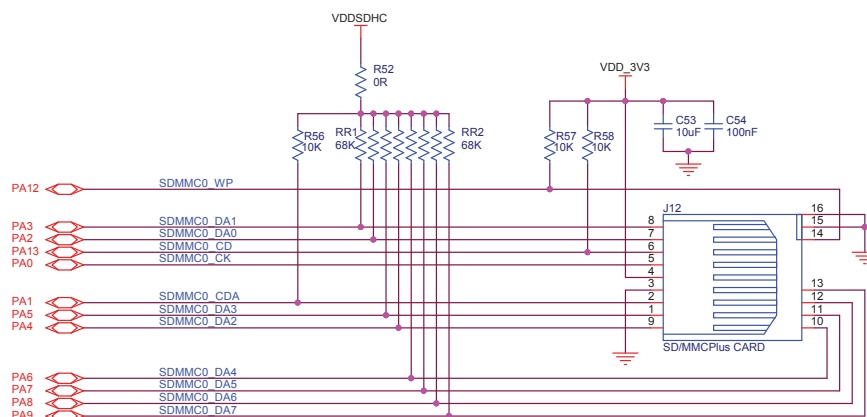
VDDSDHC

R52
0R

VDD_3V3

R56
10K

RR1
68K

RR2
68K

R57
10K

R58
10K

C53
10uF

C54
100nF

PA12
SDMMC0_WP

PA3
SDMMC0_DA1
PA2
SDMMC0_DA0
PA13
SDMMC0_CD
PA0
SDMMC0_CK

PA1
SDMMC0_CDA
PA5
SDMMC0_DA3
PA4
SDMMC0_DA2

PA6
SDMMC0_DA4
PA7
SDMMC0_DA5
PA8
SDMMC0_DA6
PA9
SDMMC0_DA7

J12
8
7
6
5
4
3
2
1
9
16
15
14
13
12
11
10
SD/MMCPlus CARD